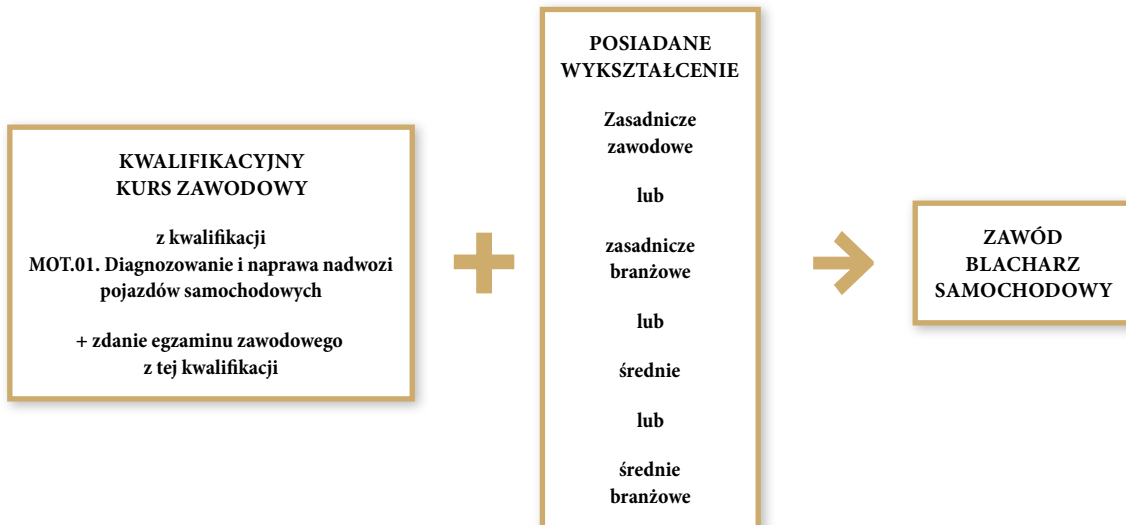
KWALIFIKACYJNY
KURS ZAWODOWY

z kwalifikacji
MOT.01. Diagnozowanie i naprawa nadwozi pojazdów samochodowych

+ zdanie egzaminu zawodowego z tej kwalifikacji

POSIADANE WYKSZTAŁCENIE

Zasadnicze zawodowe

lub

zasadnicze branżowe

lub

średnie

lub

średnie branżowe

ZAWÓD
BLACHARZ
SAMOCHODOWY